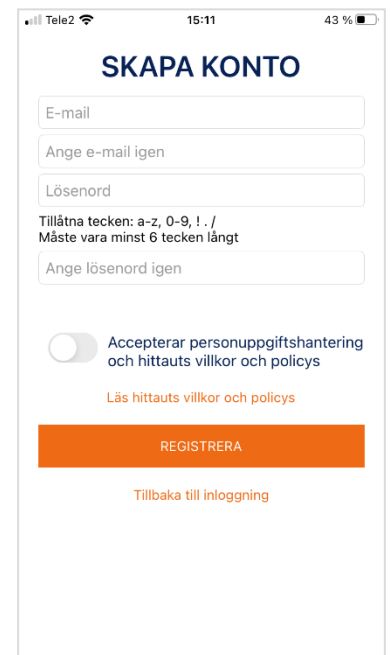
Tele2 15:11 43 %

SKAPA KONTO

E-mail

Ange e-mail igen

Lösenord

Tillåtna tecken: a-z, 0-9, ! . /
Måste vara minst 6 tecken långt

Ange lösenord igen

Accepterar personuppgiftshantering och hittauts villkor och policys

Läs hittauts villkor och policys

REGISTRERA

Tillbaka till inloggning